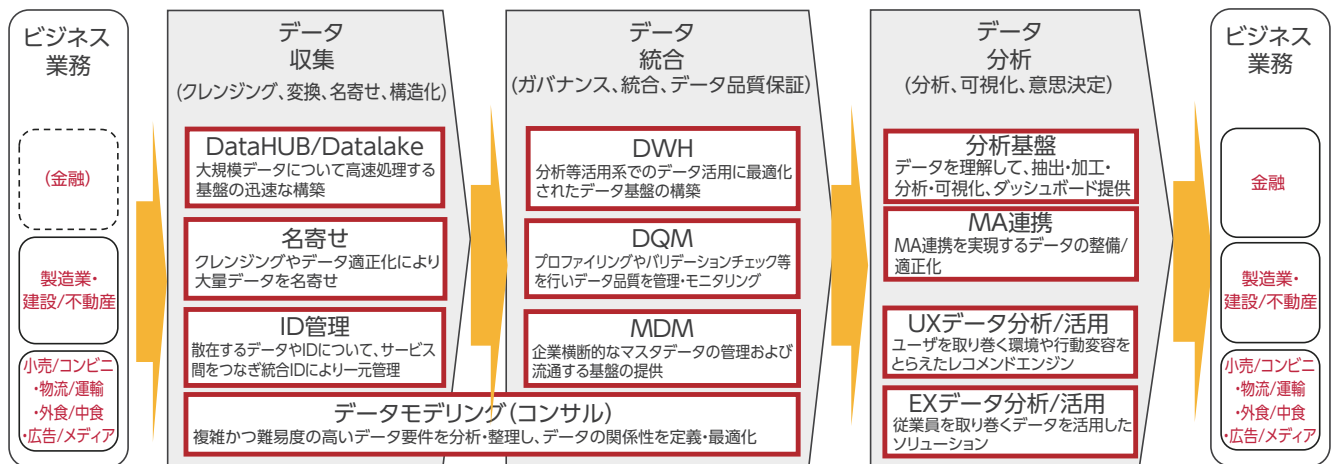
ビジネス業務

（金融）

製造業・建設/不動産

小売/コンビニ・物流/運輸・外食/中食・広告/メディア

データ収集
（クレンジング、変換、名寄せ、構造化）

DataHUB/Datalake
大規模データについて高速処理する基盤の迅速な構築

名寄せ
クレンジングやデータ適正化により大量データを名寄せ

ID管理
散在するデータやIDについて、サービス間をつなぎ統合IDにより一元管理

データ統合
（ガバナンス、統合、データ品質保証）

DWH
分析等活用系でのデータ活用に最適化されたデータ基盤の構築

DQM
プロファイリングやバリデーションチェック等を行いデータ品質を管理・モニタリング

MDM
企業横断的なマスタデータの管理および流通する基盤の提供

データモデリング（コンサル）
複雑かつ難易度の高いデータ要件を分析・整理し、データの関係性を定義・最適化

データ分析
（分析、可視化、意思決定）

分析基盤
データを理解して、抽出・加工・分析・可視化、ダッシュボード提供

MA連携
MA連携を実現するデータの整備/適正化

UXデータ分析/活用
ユーザを取り巻く環境や行動変容をとらえたレコメンドエンジン

EXデータ分析/活用
従業員を取り巻くデータを活用したソリューション

ビジネス業務

金融

製造業・建設/不動産

小売/コンビニ・物流/運輸・外食/中食・広告/メディア